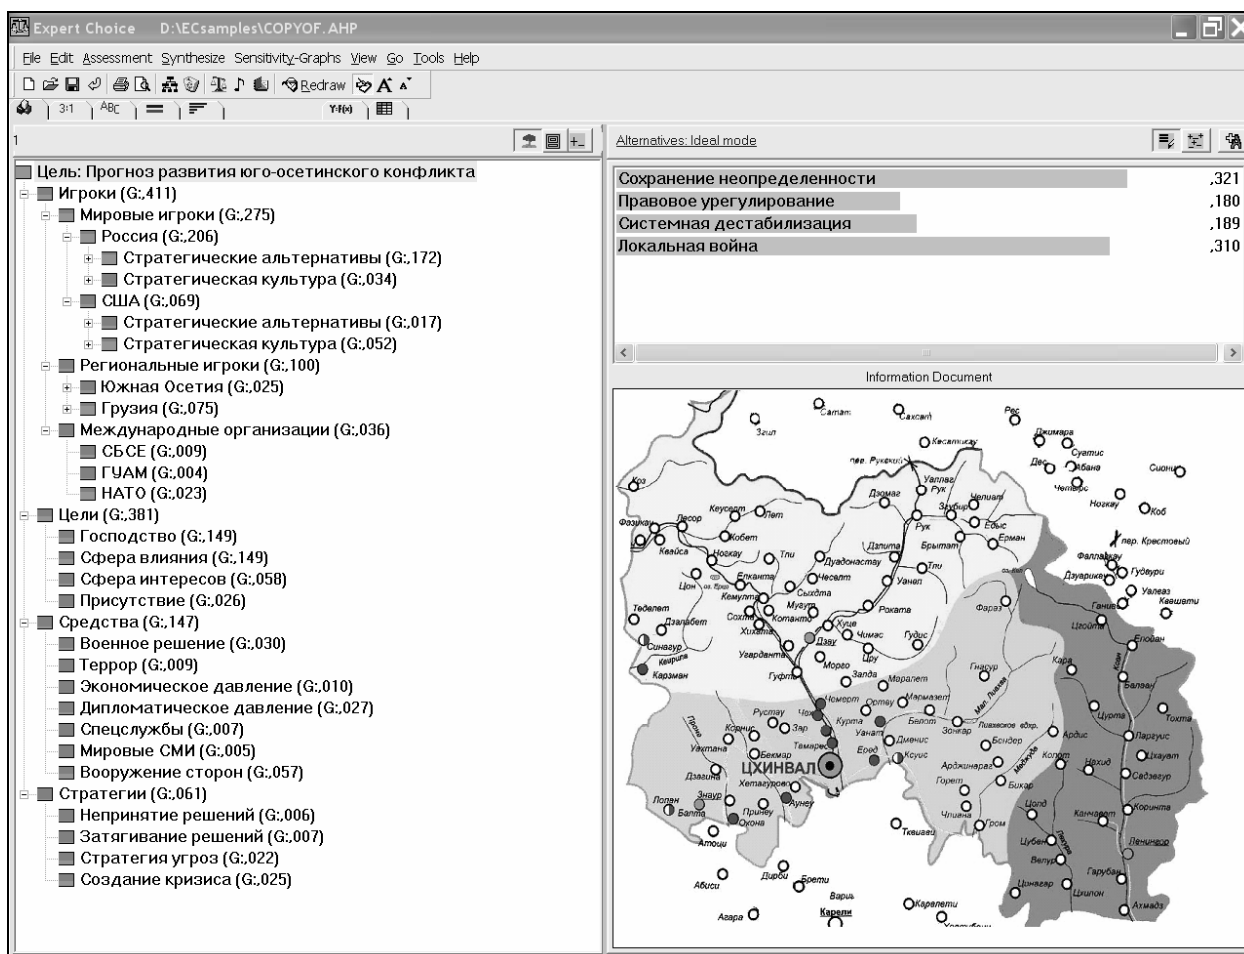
Expert Choice D:\ECsamples\COPYOF.AHP

File Edit Assessment Synthesize Sensitivity-Graphs View Go Tools Help

Redraw

3:1 ABC

1

Цель: Прогноз развития юго-осетинского конфликта
Игроки (G:,411)
Мировые игроки (G:,275)
Россия (G:,206)
Стратегические альтернативы (G:,172)
Стратегическая культура (G:,034)
США (G:,069)
Стратегические альтернативы (G:,017)
Стратегическая культура (G:,052)
Региональные игроки (G:,100)
Южная Осетия (G:,025)
Грузия (G:,075)
Международные организации (G:,036)
СБСЕ (G:,009)
ГУАМ (G:,004)
НАТО (G:,023)
Цели (G:,381)
Господство (G:,149)
Сфера влияния (G:,149)
Сфера интересов (G:,058)
Присутствие (G:,026)
Средства (G:,147)
Военное решение (G:,030)
Террор (G:,009)
Экономическое давление (G:,010)
Дипломатическое давление (G:,027)
Спецслужбы (G:,007)
Мировые СМИ (G:,005)
Вооружение сторон (G:,057)
Стратегии (G:,061)
Непринятие решений (G:,006)
Затягивание решений (G:,007)
Стратегия угроз (G:,022)
Создание кризиса (G:,025)

Alternatives: Ideal mode

| | |
|---|---|
| Сохранение неопределенности | ,321 |
| Правовое урегулирование | ,180 |
| Системная дестабилизация | ,189 |
| Локальная война | ,310 |

Information Document

Сатат Саххат Рес Згил Кесатикау Джимара Сусмис Дес Абана Сиона Кра пер. Рукский Уаллаг Рук Челиат Ногкау Коб Дзомаг Кеусати Лесор Пет Фазикау Кобет Рук Брытат Ерман Кевайса Ногкау Тли Дзита Дуадонастау Тли Уанел пер. Крестовый Фаллагкау Гудаури Дзуарикау Ганисе Уалеаз Квешети Теделет Мугур Рокета Фараз Цобита Кемульта Сыхэта Дзалабет Хихата Дзау Кусе Чимас Гудис Еледан Синагур Кеироти Кармзан Уавардентис Морео Цру Залда Маралет Гнаснур Кара Балтау Гуфта Чочорт Масмагат Ортеу Курта Цорна Тохта Рустау Белот Ардис Ларгунс Уахтана Корнис Зар Уанат Дменис Зонкар Бендер Цхаурат Бекмар Темарс Еред Кусис Кенти Нахид Садзвгур Дзаиз ЦХИНВАЛ Арджиенарт Горет Бикар Зиаур Хетагурово Аунеу Цона Корипта Лопан Балтa Прииву Окона Чилана Гром Канчавет Ленинцор Атоцi Ткеиани Цубен Велур Гаруван Цинагар Цхилон Абиси Дирби Боети Ахмадз Вариль Каралети Агара Карели